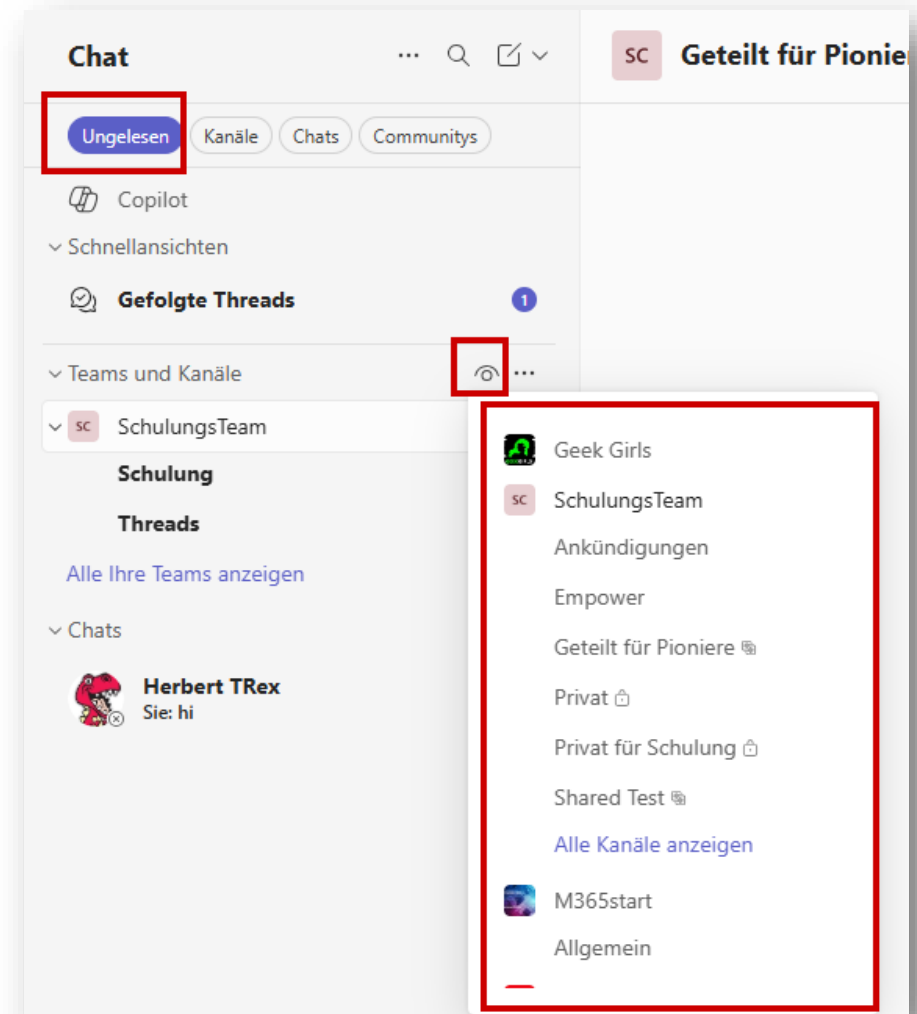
Chat

SC Geteilt für Pionie

Ungelesen Kanäle Chats Communitys

Copilot

Schnellansichten

Gefolgte Threads 1

Teams und Kanäle

SC SchulungsTeam

Schulung

Threads

Alle Ihre Teams anzeigen

Chats

Herbert TRex
Sie: hi

Geek Girls

SC SchulungsTeam

Ankündigungen

Empower

Geteilt für Pioniere

Privat

Privat für Schulung

Shared Test

Alle Kanäle anzeigen

M365start

Allgemein